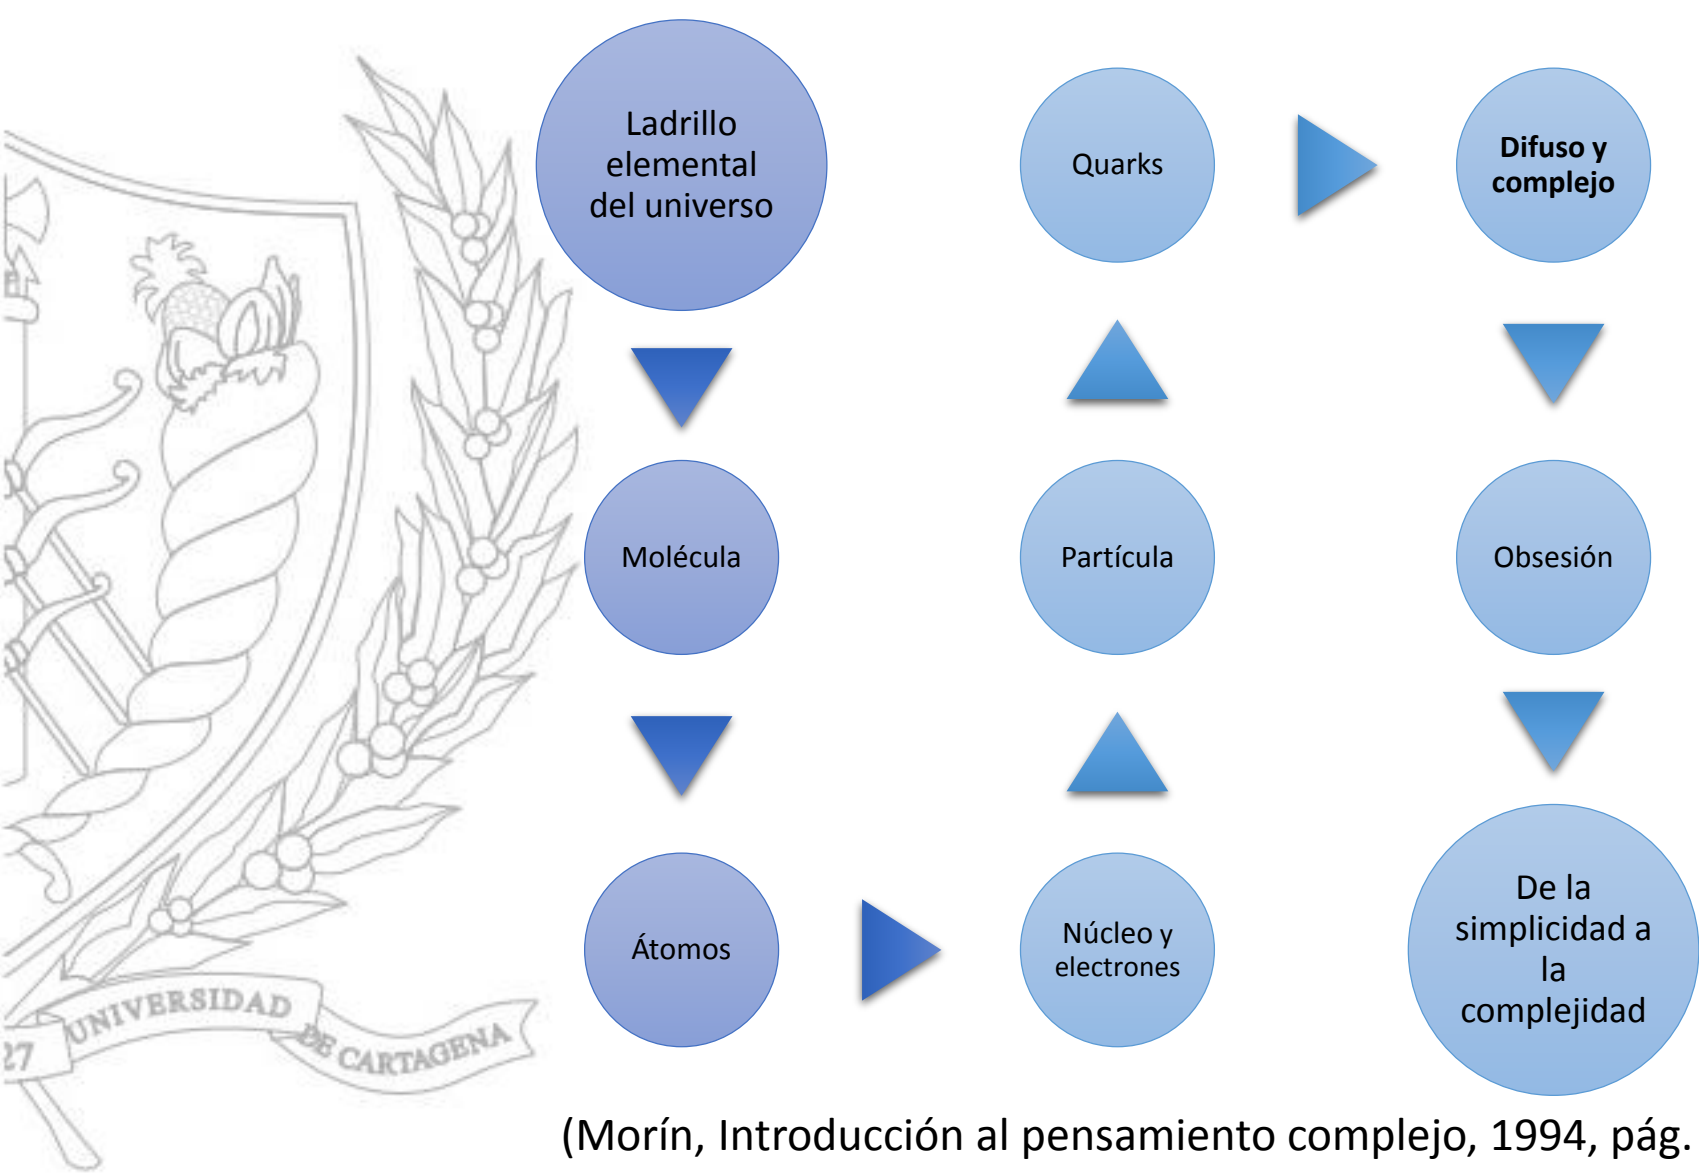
Ladrillo elemental del universo

Molécula

Átomos

Núcleo y electrones

Partícula

Quarks

Difuso y complejo

Obsesión

De la simplicidad a la complejidad

27 UNIVERSIDAD DE CARTAGENA

(Morín, Introducción al pensamiento complejo, 1994, pág.